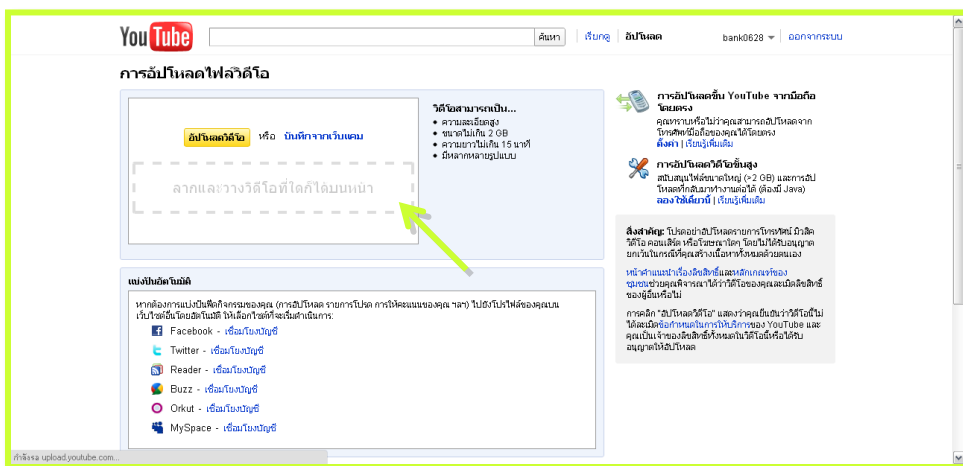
YouTube

ค้นหา | เรียกดู | อัปโหลด | bank0628 | ออกจากระบบ

การอัปโหลดไฟล์วิดีโอ

อัปโหลดวิดีโอ หรือ บันทึกจากเว็บแคม

ลากและวางวิดีโอที่ใดก็ได้บนหน้า

วิดีโอสามารถเป็น...
- ความละเอียดสูง
- ขนาดไม่เกิน 2 GB
- ความยาวไม่เกิน 15 นาที
- มีหลากหลายรูปแบบ

การอัปโหลดขึ้น YouTube จากมือถือโดยตรง
คุณทราบหรือไม่ว่าคุณสามารถอัปโหลดจากโทรศัพท์มือถือของคุณได้โดยตรง
ตั้งค่า | เรียนรู้เพิ่มเติม

การอัปโหลดวิดีโอขั้นสูง
สนับสนุนไฟล์ขนาดใหญ่ (>2 GB) และการอัปโหลดที่กลับมาทำงานต่อได้ (ต้องมี Java)
ลองใช้เดี๋ยวนี้ | เรียนรู้เพิ่มเติม

สิ่งสำคัญ: โปรดอย่าอัปโหลดรายการโทรทัศน์ มิวสิควิดีโอ คอนเสิร์ต หรือโฆษณาใดๆ โดยไม่ได้รับอนุญาต ยกเว้นในกรณีที่คุณสร้างเนื้อหาทั้งหมดด้วยตนเอง

หน้าคำแนะนำเรื่องลิขสิทธิ์และหลักเกณฑ์ของชุมชนช่วยคุณพิจารณาได้ว่าวิดีโอของคุณละเมิดลิขสิทธิ์ของผู้อื่นหรือไม่

การคลิก "อัปโหลดวิดีโอ" แสดงว่าคุณยืนยันว่าวิดีโอนี้ไม่ได้ละเมิดข้อกำหนดในการให้บริการของ YouTube และคุณเป็นเจ้าของลิขสิทธิ์ทั้งหมดในวิดีโอนี้หรือได้รับอนุญาตให้อัปโหลด

แบ่งปันอัตโนมัติ

หากต้องการแบ่งปันกิจกรรมของคุณ (การอัปโหลด รายการโปรด การให้คะแนนของคุณ ฯลฯ) ไปยังโปรไฟล์ของคุณบนเว็บไซต์อื่นโดยอัตโนมัติ ให้เลือกไซต์ที่จะเริ่มดำเนินการ:

Facebook - เชื่อมโยงบัญชี
Twitter - เชื่อมโยงบัญชี
Reader - เชื่อมโยงบัญชี
Buzz - เชื่อมโยงบัญชี
Orkut - เชื่อมโยงบัญชี
MySpace - เชื่อมโยงบัญชี

กำลังรอ upload.youtube.com...